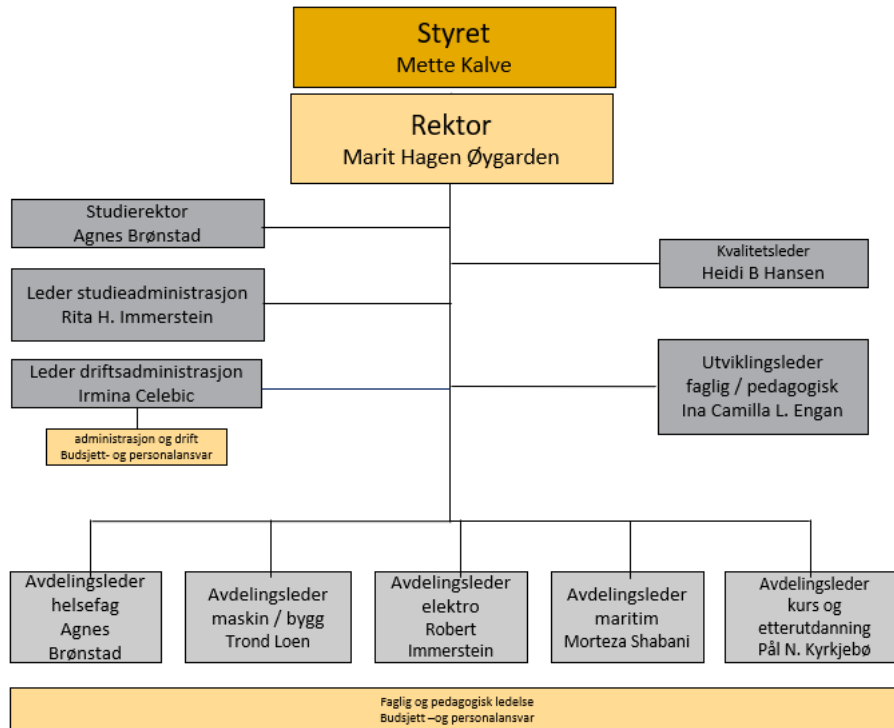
Styret
Mette Kalve

Rektor
Marit Hagen Øygarden

Studierektor
Agnes Brønstad

Kvalitetsleder
Heidi B Hansen

Leder studieadministrasjon
Rita H. Immerstein

Leder driftsadministrasjon
Irmina Celebic

Utviklingsleder
faglig / pedagogisk
Ina Camilla L. Engan

administrasjon og drift
Budsjett- og personalansvar

Avdelingsleder
helsefag
Agnes
Brønstad

Avdelingsleder
maskin / bygg
Trond Loen

Avdelingsleder
elektro
Robert
Immerstein

Avdelingsleder
maritim
Morteza Shabani

Avdelingsleder
kurs og
etterutdanning
Pål N. Kyrkjebø

Faglig og pedagogisk ledelse
Budsjett –og personalansvar